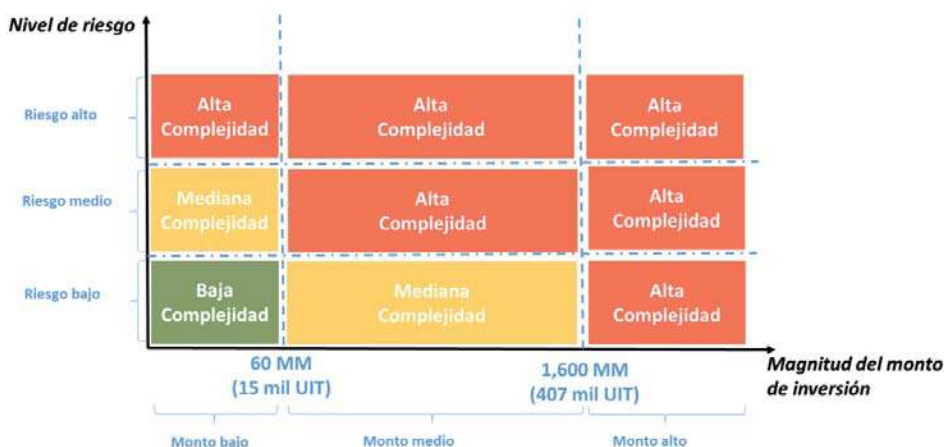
Nivel de riesgo

Riesgo alto

Alta Complejidad

Alta Complejidad

Alta Complejidad

Riesgo medio

Mediana Complejidad

Alta Complejidad

Alta Complejidad

Riesgo bajo

Baja Complejidad

Mediana Complejidad

Alta Complejidad

60 MM (15 mil UIT)

1,600 MM (407 mil UIT)

Magnitud del monto de inversión

Monto bajo

Monto medio

Monto alto